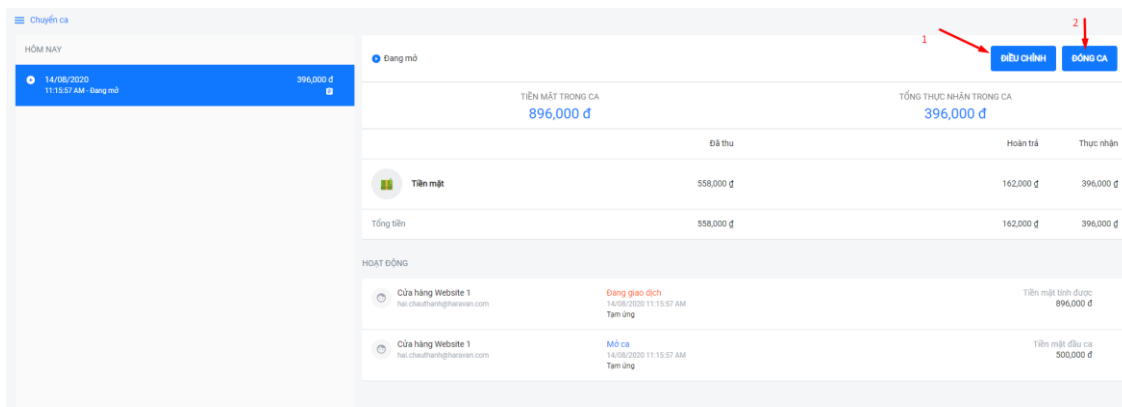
Chuyển ca

HÔM NAY

14/08/2020
11:15:57 AM - Đang mở
396,000 đ

Đang mở

1
ĐIỀU CHỈNH
2
ĐÓNG CA

TIỀN MẶT TRONG CA
896,000 đ

TỔNG THỰC NHẬN TRONG CA
396,000 đ

| | Đã thu | Hoàn trả | Thực nhận |
|---|---|---|---|
| Tiền mặt | 558,000 ₫ | 162,000 ₫ | 396,000 ₫ |
| Tổng tiền | 558,000 ₫ | 162,000 ₫ | 396,000 ₫ |

HOẠT ĐỘNG

Cửa hàng Website 1
hai.chauthanh@haravan.com
Đang giao dịch
14/08/2020 11:15:57 AM
Tạm ứng
Tiền mặt tính được
896,000 đ

Cửa hàng Website 1
hai.chauthanh@haravan.com
Mở ca
14/08/2020 11:15:57 AM
Tạm ứng
Tiền mặt đầu ca
500,000 đ